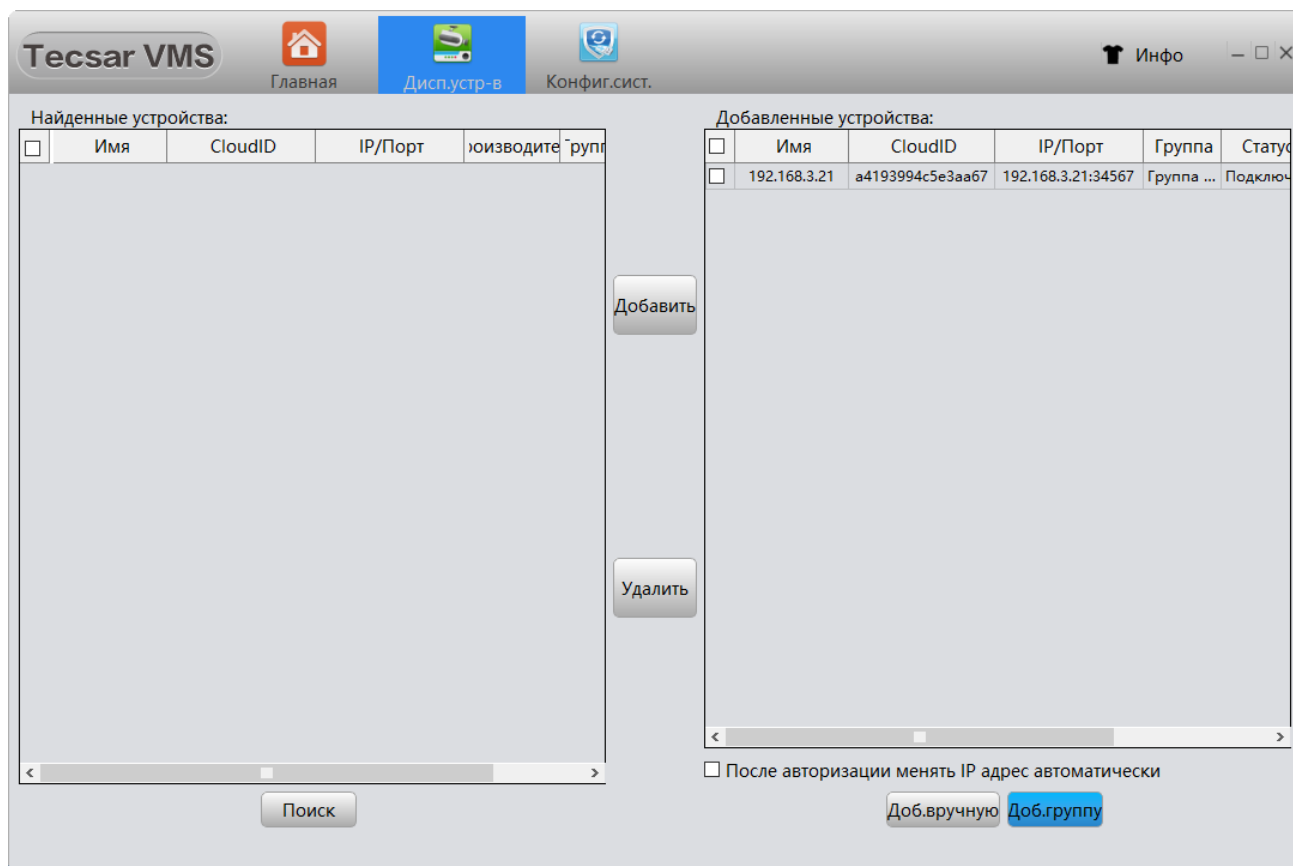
Tecsar VMS
Главная
Дисп.устр-в
Конфиг.сист.
Инфо

Найденные устройства:

| ☐ | Имя | CloudID | IP/Порт | оизводите | Групп |
|---|---|---|---|---|---|

Добавить

Удалить

Поиск

Добавленные устройства:

| ☐ | Имя | CloudID | IP/Порт | Группа | Статус |
|---|---|---|---|---|---|
| ☐ | 192.168.3.21 | a4193994c5e3aa67 | 192.168.3.21:34567 | Группа ... | Подключ |

☐ После авторизации менять IP адрес автоматически

Доб.вручную Доб.группу